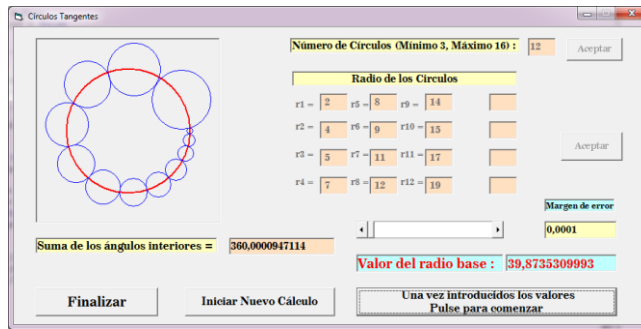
Círculos Tangentes

Número de Circulos (Mínimo 3, Máximo 16) : 12 Aceptar

Radio de los Circulos

| | | | | | | |
|---|---|---|---|---|---|---|
| r1 = | 2 | r5 = | 8 | r9 = | 14 | |
| r2 = | 4 | r6 = | 9 | r10 = | 15 | |
| r3 = | 5 | r7 = | 11 | r11 = | 17 | |
| r4 = | 7 | r8 = | 12 | r12 = | 19 | |

Aceptar

Margen de error

0,0001

Suma de los ángulos interiores = 360,0000947114

Valor del radio base : 39,8735309993

Finalizar

Iniciar Nuevo Cálculo

Una vez introducidos los valores
Pulse para comenzar